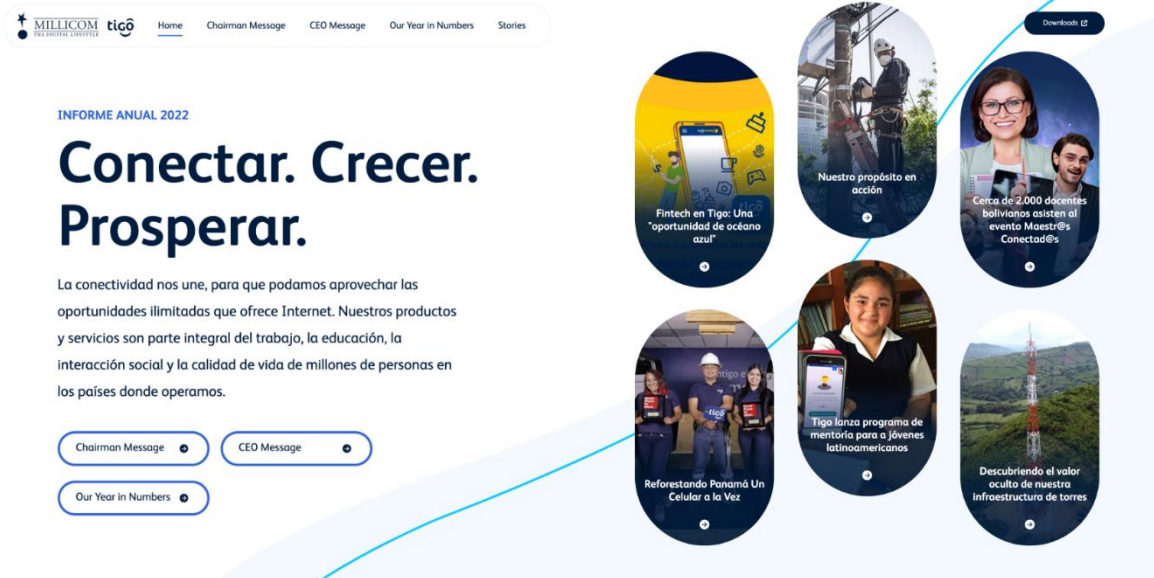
MILLICOM THE DIGITAL LIFESTYLE tigo

Home Chairman Message CEO Message Our Year in Numbers Stories

Downloads

INFORME ANUAL 2022

Conectar. Crecer. Prosperar.

La conectividad nos une, para que podamos aprovechar las oportunidades ilimitadas que ofrece Internet. Nuestros productos y servicios son parte integral del trabajo, la educación, la interacción social y la calidad de vida de millones de personas en los países donde operamos.

Chairman Message

CEO Message

Our Year in Numbers

Fintech en Tigo: Una "oportunidad de océano azul"

Nuestro propósito en acción

Cerca de 2.000 docentes bolivianos asisten al evento Maestr@s Conectad@s

Reforestando Panamá Un Celular a la Vez

Tigo lanza programa de mentoría para a jóvenes latinoamericanos

Descubriendo el valor oculto de nuestra infraestructura de torres